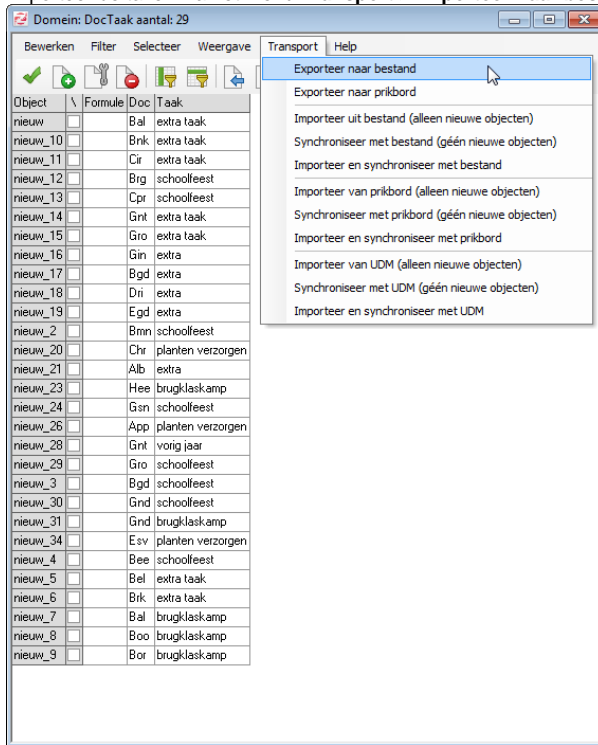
Domein: DocTaak aantal: 29

Bewerken Filter Selecteer Weergave Transport Help

| Object | \ | Formule | Doc | Taak |
|---|---|---|---|---|
| nieuw | | | Bal | extra taak |
| nieuw_10 | | | Bnk | extra taak |
| nieuw_11 | | | Cir | extra taak |
| nieuw_12 | | | Brg | schoolfeest |
| nieuw_13 | | | Cpr | schoolfeest |
| nieuw_14 | | | Gnt | extra taak |
| nieuw_15 | | | Gro | extra taak |
| nieuw_16 | | | Gin | extra |
| nieuw_17 | | | Bgd | extra |
| nieuw_18 | | | Dri | extra |
| nieuw_19 | | | Egd | extra |
| nieuw_2 | | | Bmn | schoolfeest |
| nieuw_20 | | | Chr | planten verzorgen |
| nieuw_21 | | | Alb | extra |
| nieuw_23 | | | Hee | brugklaskamp |
| nieuw_24 | | | Gsn | schoolfeest |
| nieuw_26 | | | App | planten verzorgen |
| nieuw_28 | | | Gnt | vorig jaar |
| nieuw_29 | | | Gro | schoolfeest |
| nieuw_3 | | | Bgd | schoolfeest |
| nieuw_30 | | | Gnd | schoolfeest |
| nieuw_31 | | | Gnd | brugklaskamp |
| nieuw_34 | | | Esv | planten verzorgen |
| nieuw_4 | | | Bee | schoolfeest |
| nieuw_5 | | | Bel | extra taak |
| nieuw_6 | | | Brk | extra taak |
| nieuw_7 | | | Bal | brugklaskamp |
| nieuw_8 | | | Boo | brugklaskamp |
| nieuw_9 | | | Bor | brugklaskamp |

Exporteer naar bestand
Exporteer naar prikbord
Importeer uit bestand (alleen nieuwe objecten)
Synchroniseer met bestand (géén nieuwe objecten)
Importeer en synchroniseer met bestand
Importeer van prikbord (alleen nieuwe objecten)
Synchroniseer met prikbord (géén nieuwe objecten)
Importeer en synchroniseer met prikbord
Importeer van UDM (alleen nieuwe objecten)
Synchroniseer met UDM (géén nieuwe objecten)
Importeer en synchroniseer met UDM